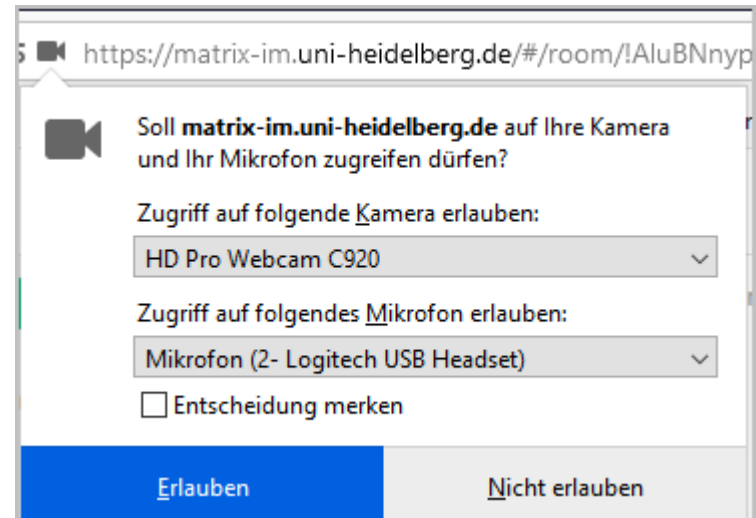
https://matrix-im.uni-heidelberg.de/#/room/!AluBNnyp

Soll **matrix-im.uni-heidelberg.de** auf Ihre Kamera und Ihr Mikrofon zugreifen dürfen?

Zugriff auf folgende Kamera erlauben:

HD Pro Webcam C920

Zugriff auf folgendes Mikrofon erlauben:

Mikrofon (2- Logitech USB Headset)

Entscheidung merken

Erlauben

Nicht erlauben